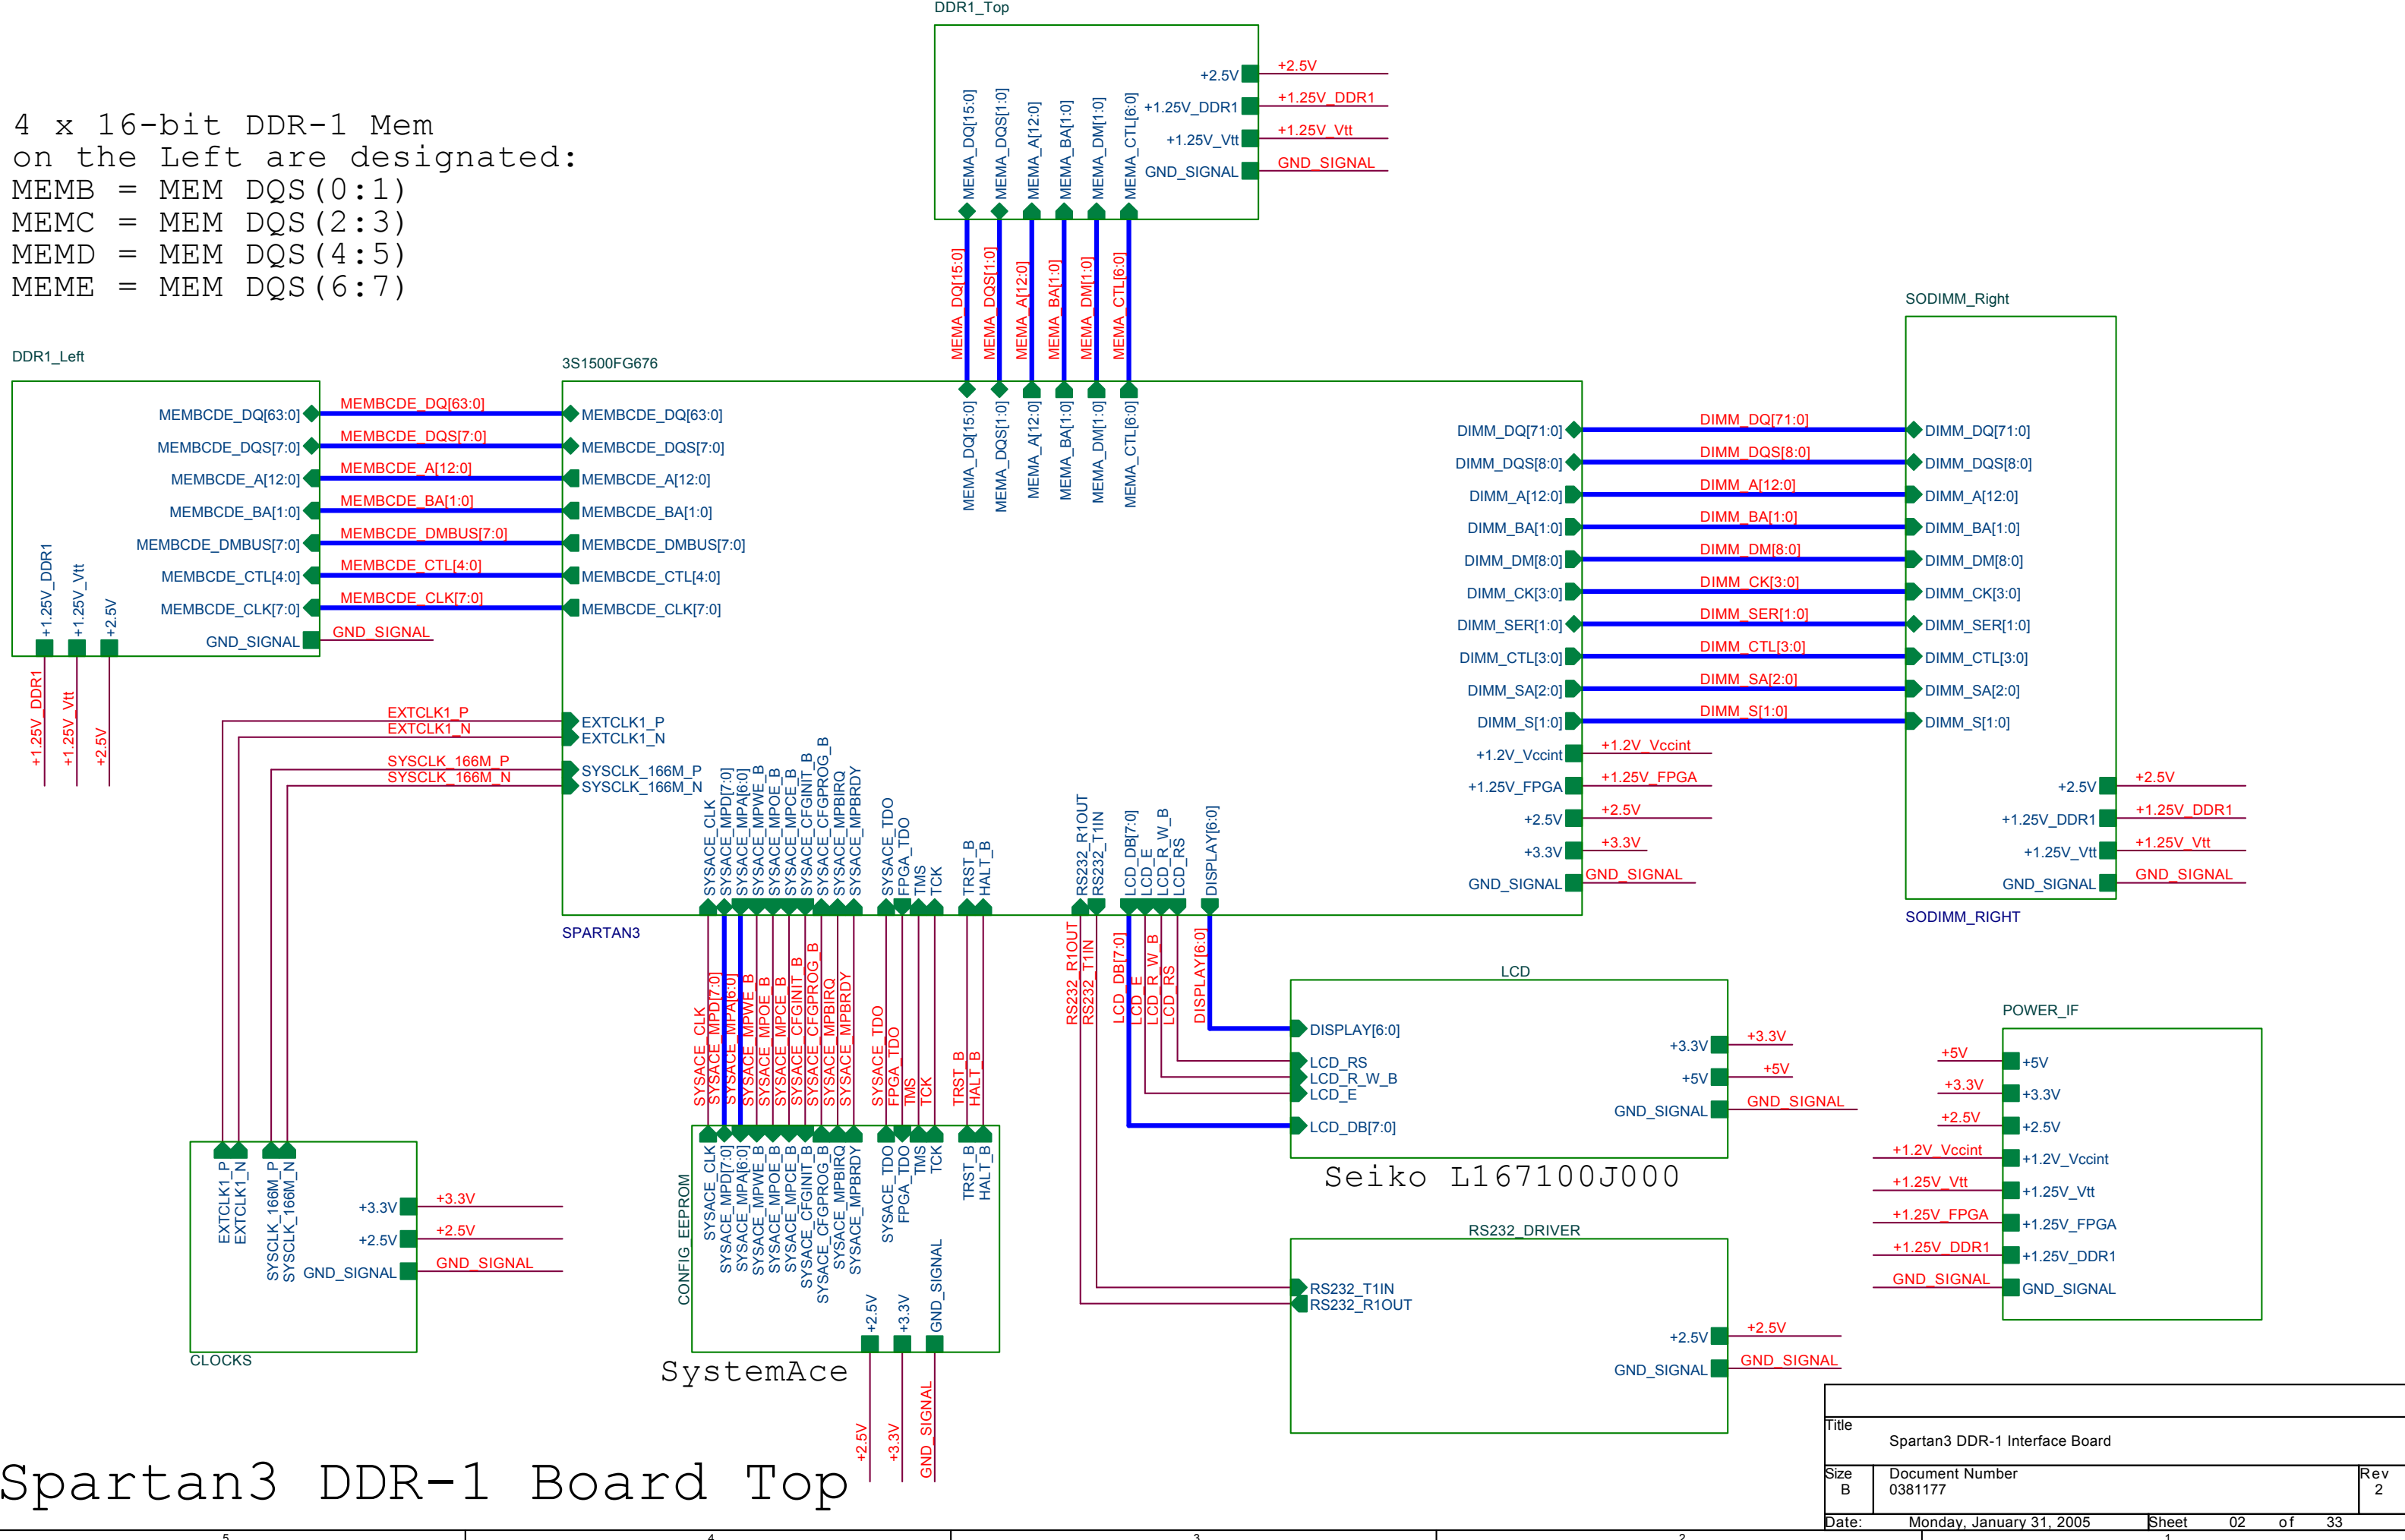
DDR1_Top

+2.5V +2.5V
+1.25V_DDR1 +1.25V_DDR1
+1.25V_Vtt +1.25V_Vtt
GND_SIGNAL GND_SIGNAL

MEMA_DQ[15:0] MEMA_DQS[1:0] MEMA_A[12:0] MEMA_BA[1:0] MEMA_DM[1:0] MEMA_CTL[6:0]

4 x 16-bit DDR-1 Mem on the Left are designated:
MEMB = MEM DQS(0:1)
MEMC = MEM DQS(2:3)
MEMD = MEM DQS(4:5)
MEME = MEM DQS(6:7)

DDR1_Left

MEMBCDE_DQ[63:0]
MEMBCDE_DQS[7:0]
MEMBCDE_A[12:0]
MEMBCDE_BA[1:0]
MEMBCDE_DMBUS[7:0]
MEMBCDE_CTL[4:0]
MEMBCDE_CLK[7:0]
GND_SIGNAL
+1.25V_DDR1 +1.25V_Vtt +2.5V

3S1500FG676

SODIMM_Right

DIMM_DQ[71:0]
DIMM_DQS[8:0]
DIMM_A[12:0]
DIMM_BA[1:0]
DIMM_DM[8:0]
DIMM_CK[3:0]
DIMM_SER[1:0]
DIMM_CTL[3:0]
DIMM_SA[2:0]
DIMM_S[1:0]
+1.2V_Vccint
+1.25V_FPGA
+2.5V
+3.3V
GND_SIGNAL

+2.5V
+1.25V_DDR1
+1.25V_Vtt
GND_SIGNAL
SODIMM_RIGHT

EXTCLK1_P
EXTCLK1_N
SYSCLK_166M_P
SYSCLK_166M_N

SYSACE_CLK SYSACE_MPD[7:0] SYSACE_MPA[6:0] SYSACE_MPWE_B SYSACE_MPOE_B SYSACE_MPCE_B SYSACE_CFGINIT_B SYSACE_CFGPROG_B SYSACE_MPBIRQ SYSACE_MPBRDY SYSACE_TDO FPGA_TDO TMS TCK TRST_B HALT_B RS232_R1OUT RS232_T1IN LCD_DB[7:0] LCD_E LCD_R_W_B LCD_RS DISPLAY[6:0]

SPARTAN3

LCD
DISPLAY[6:0]
LCD_RS
LCD_R_W_B
LCD_E
LCD_DB[7:0]
+3.3V +3.3V
+5V +5V
GND_SIGNAL GND_SIGNAL
Seiko L167100J000

POWER_IF
+5V +3.3V +2.5V +1.2V_Vccint +1.25V_Vtt +1.25V_FPGA +1.25V_DDR1 GND_SIGNAL

EXTCLK1_P EXTCLK1_N SYSCLK_166M_P SYSCLK_166M_N
+3.3V +3.3V
+2.5V +2.5V
GND_SIGNAL GND_SIGNAL
CLOCKS

CONFIG_EEPROM
+2.5V +3.3V GND_SIGNAL
SystemAce

RS232_DRIVER
RS232_T1IN
RS232_R1OUT
+2.5V +2.5V
GND_SIGNAL GND_SIGNAL

Spartan3 DDR-1 Board Top

Title
Spartan3 DDR-1 Interface Board
Size B
Document Number 0381177
Rev 2
Date: Monday, January 31, 2005
Sheet 02 of 33
5 4 3 2 1